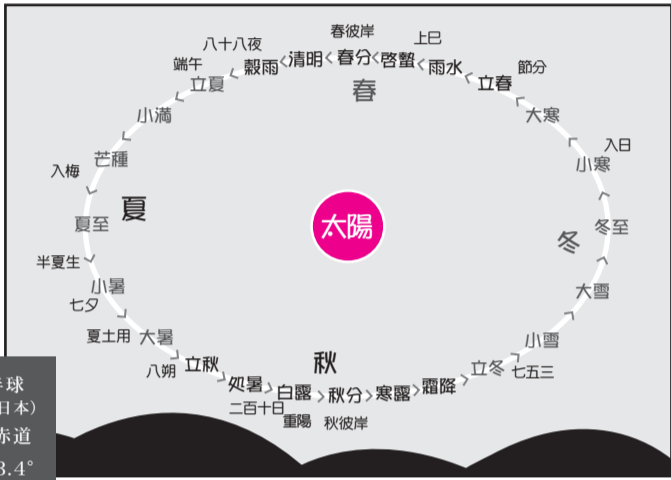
春彼岸
上巳
八十八夜
清明
春分
啓蟄
雨水
端午
穀雨
節分
立春
立夏
春
大寒
小満
入日
小寒
芒種
入梅
夏
夏至
太陽
冬至
冬
半夏生
小暑
大雪
七夕
夏土用
大暑
小雪
八朔
立秋
秋
立冬
七五三
処暑
白露
秋分
寒露
霜降
二百十日
重陽
秋彼岸
球
日本)
赤道
3.4°